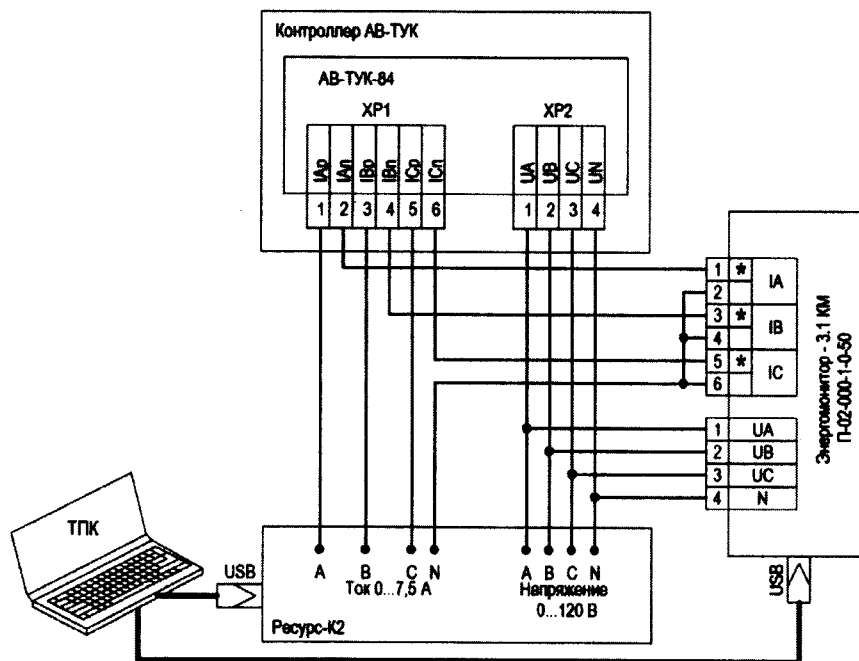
Контроллер АВ-ТУК

АВ-ТУК-84

XP1

IAo IAn IBo IBn ICo ICn

1 2 3 4 5 6

XP2

UA UB UC UN

1 2 3 4

| 1 | * | IA |
|---|---|---|
| 2 | | |
| 3 | * | IB |
| 4 | | |
| 5 | * | IC |
| 6 | | |

| 1 | UA |
|---|---|
| 2 | UB |
| 3 | UC |
| 4 | N |

Энергомонитор - 3.1 КМ
П-02-000-1-0-50

ТПК

USB

A B C N
Ток 0...7,5 А

A B C N
Напряжение
0...120 В

Ресурс-К2

USB